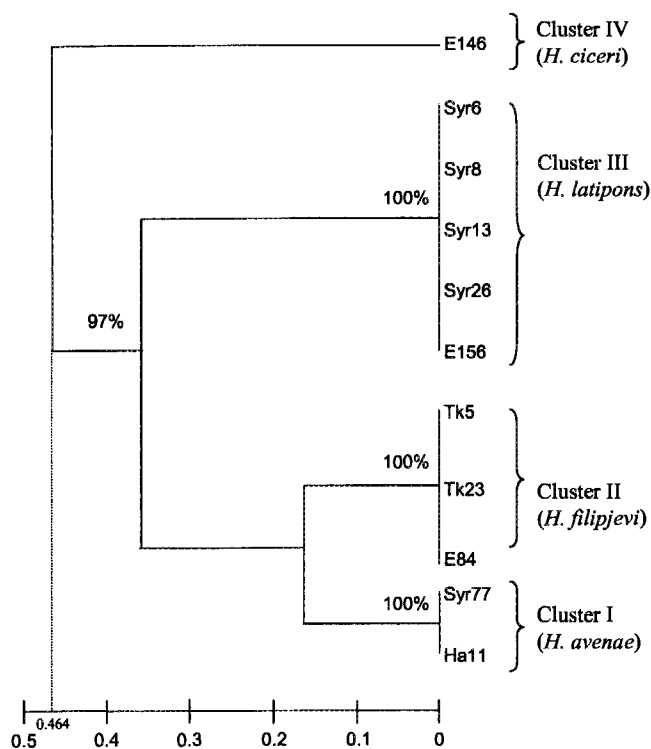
E146
Cluster IV
(H. ciceri)

Syr6
Syr8
100%
Syr13
Syr26
E156
Cluster III
(H. latipons)

97%

Tk5
100%
Tk23
E84
Cluster II
(H. filipjevi)

Syr77
100%
Ha11
Cluster I
(H. avenae)

0.464
0.5 0.4 0.3 0.2 0.1 0